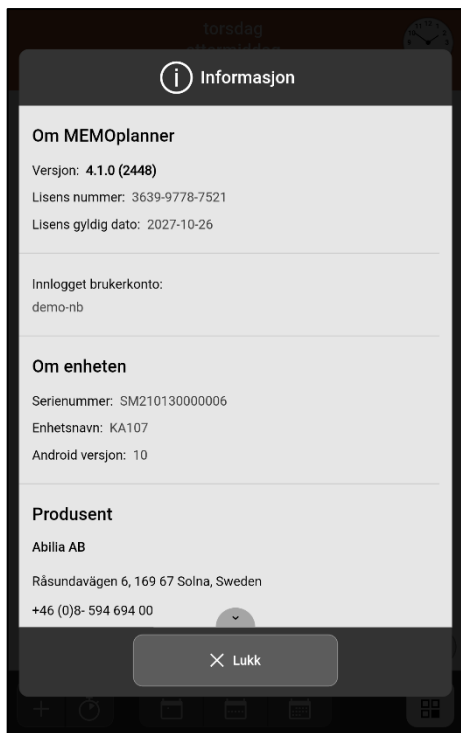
torsdag
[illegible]

Informasjon

Om MEMOplanner

Versjon: 4.1.0 (2448)

Lisens nummer: 3639-9778-7521

Lisens gyldig dato: 2027-10-26

Innlogget brukerkonto:
demo-nb

Om enheten

Serienummer: SM210130000006

Enhetsnavn: KA107

Android versjon: 10

Produsent

Abilia AB

Råsundavägen 6, 169 67 Solna, Sweden

+46 (0)8- 594 694 00

Lukk